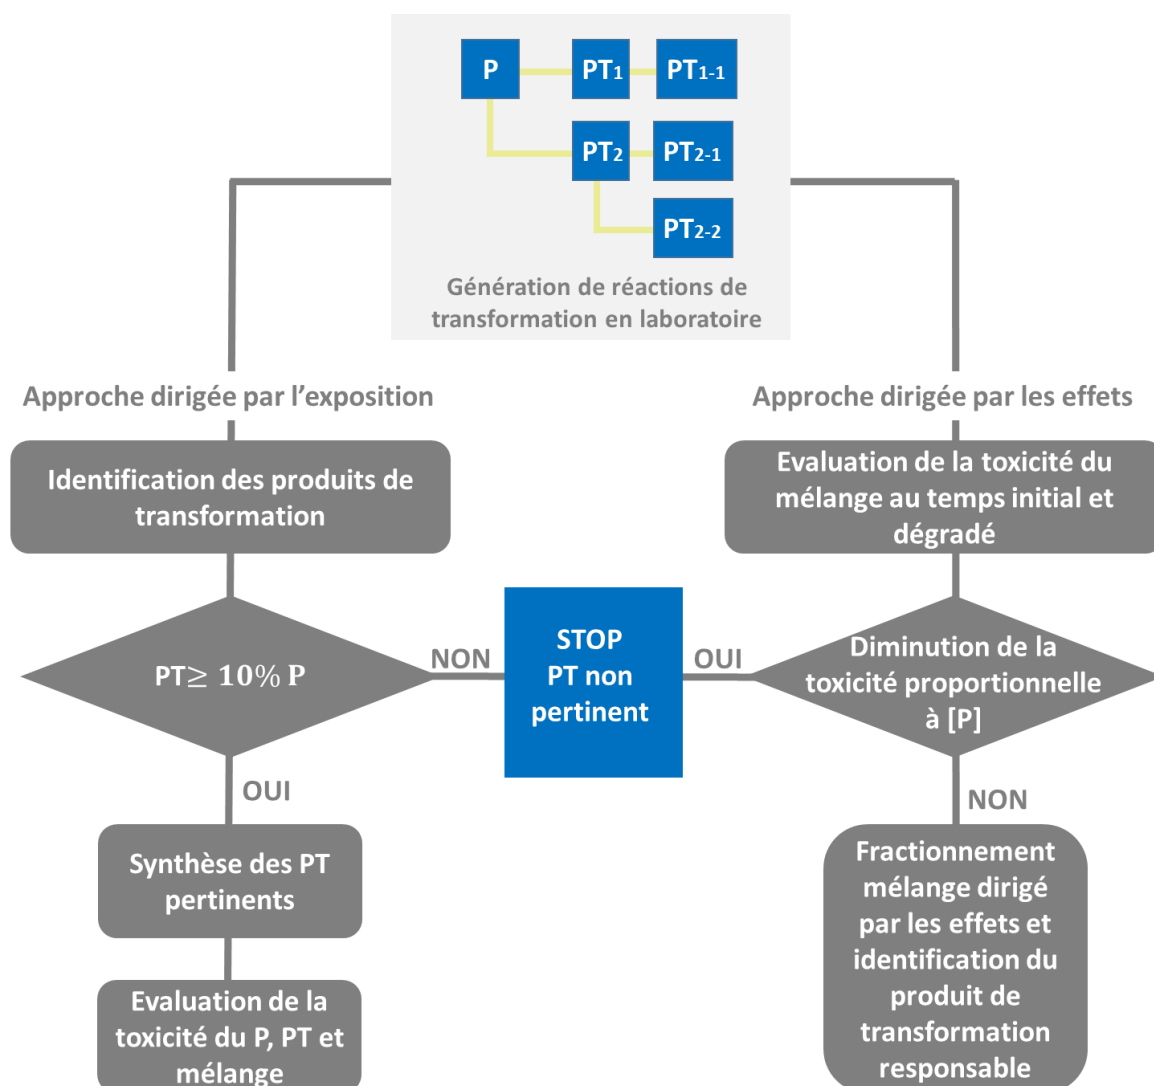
P

$PT_1$

$PT_{1-1}$

$PT_2$

$PT_{2-1}$

$PT_{2-2}$

Génération de réactions de transformation en laboratoire

Approche dirigée par l'exposition

Approche dirigée par les effets

Identification des produits de transformation

Evaluation de la toxicité du mélange au temps initial et dégradé

PT$\geq 10\%$ P

NON

STOP PT non pertinent

OUI

Diminution de la toxicité proportionnelle à [P]

OUI

NON

Synthèse des PT pertinents

Fractionnement mélange dirigé par les effets et identification du produit de transformation responsable

Evaluation de la toxicité du P, PT et mélange